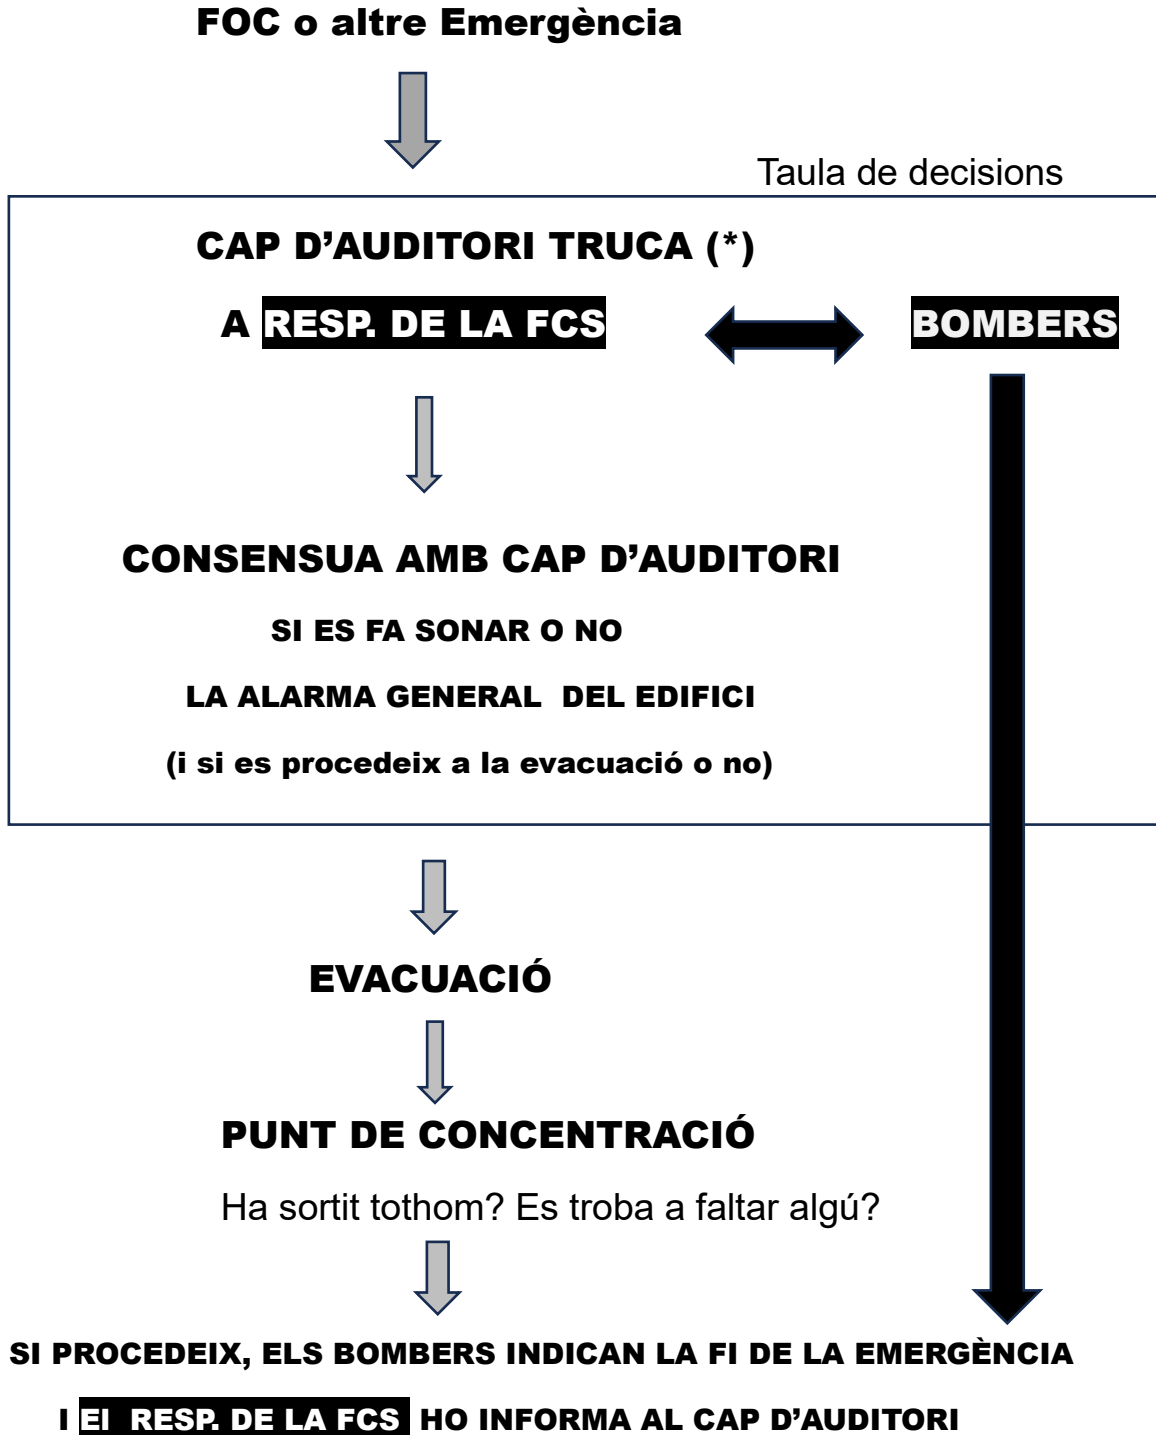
FOC o altre Emergència

Taula de decisions

CAP D'AUDITORI TRUCA (*)

A RESP. DE LA FCS

BOMBERS

CONSENSUA AMB CAP D'AUDITORI

SI ES FA SONAR O NO

LA ALARMA GENERAL DEL EDIFICI

(i si es procedeix a la evacuació o no)

EVACUACIÓ

PUNT DE CONCENTRACIÓ

Ha sortit tothom? Es troba a faltar algú?

SI PROCEDEIX, ELS BOMBERS INDICAN LA FI DE LA EMERGÈNCIA

I El RESP. DE LA FCS HO INFORMA AL CAP D'AUDITORI